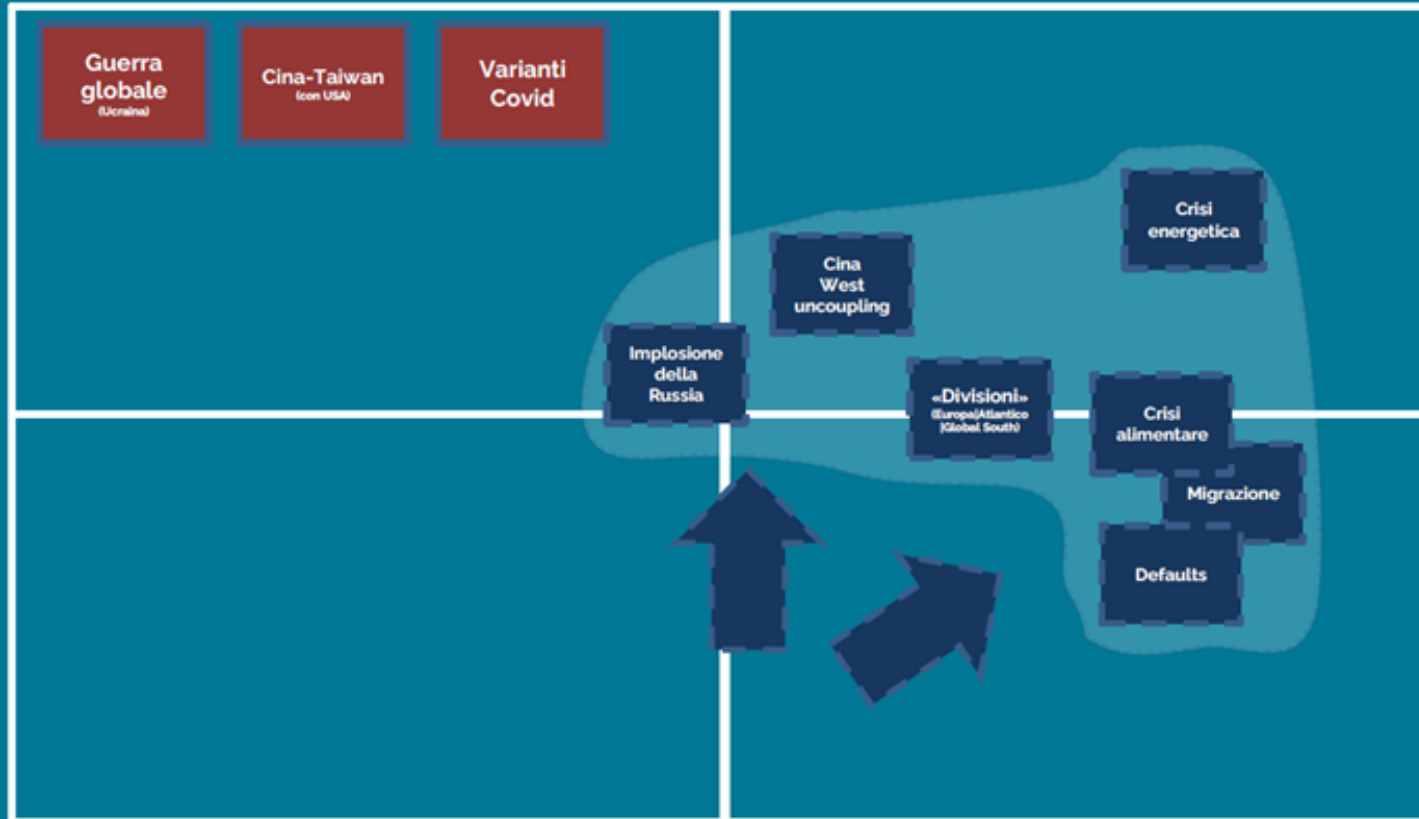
Guerra globale
(Ucraina)

Cina-Taiwan
(con USA)

Varianti Covid

Crisi energetica

Cina West uncoupling

Implosione della Russia

«Divisioni»
(Europa|Atlantico |Global South)

Crisi alimentare

Migrazione

Defaults